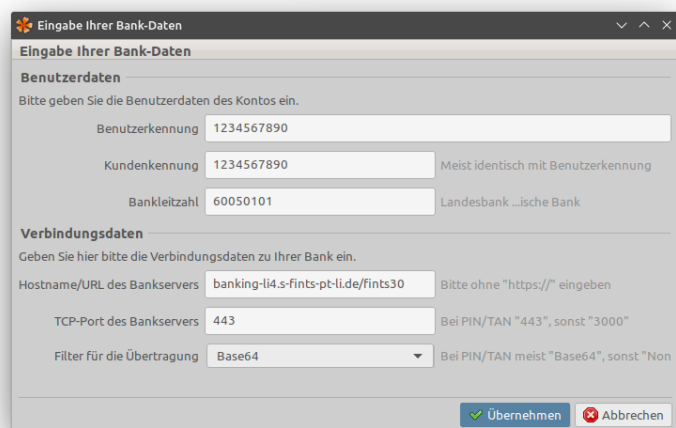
Eingabe Ihrer Bank-Daten

Eingabe Ihrer Bank-Daten

Benutzerdaten

Bitte geben Sie die Benutzerdaten des Kontos ein.

Benutzerkennung 1234567890

Kundenkennung 1234567890 Meist identisch mit Benutzerkennung

Bankleitzahl 60050101 Landesbank ...ische Bank

Verbindungsdaten

Geben Sie hier bitte die Verbindungsdaten zu Ihrer Bank ein.

Hostname/URL des Bankservers banking-li4.s-fints-pt-li.de/fints30 Bitte ohne "https://" eingeben

TCP-Port des Bankservers 443 Bei PIN/TAN "443", sonst "3000"

Filter für die Übertragung Base64 Bei PIN/TAN meist "Base64", sonst "Non

Übernehmen Abbrechen